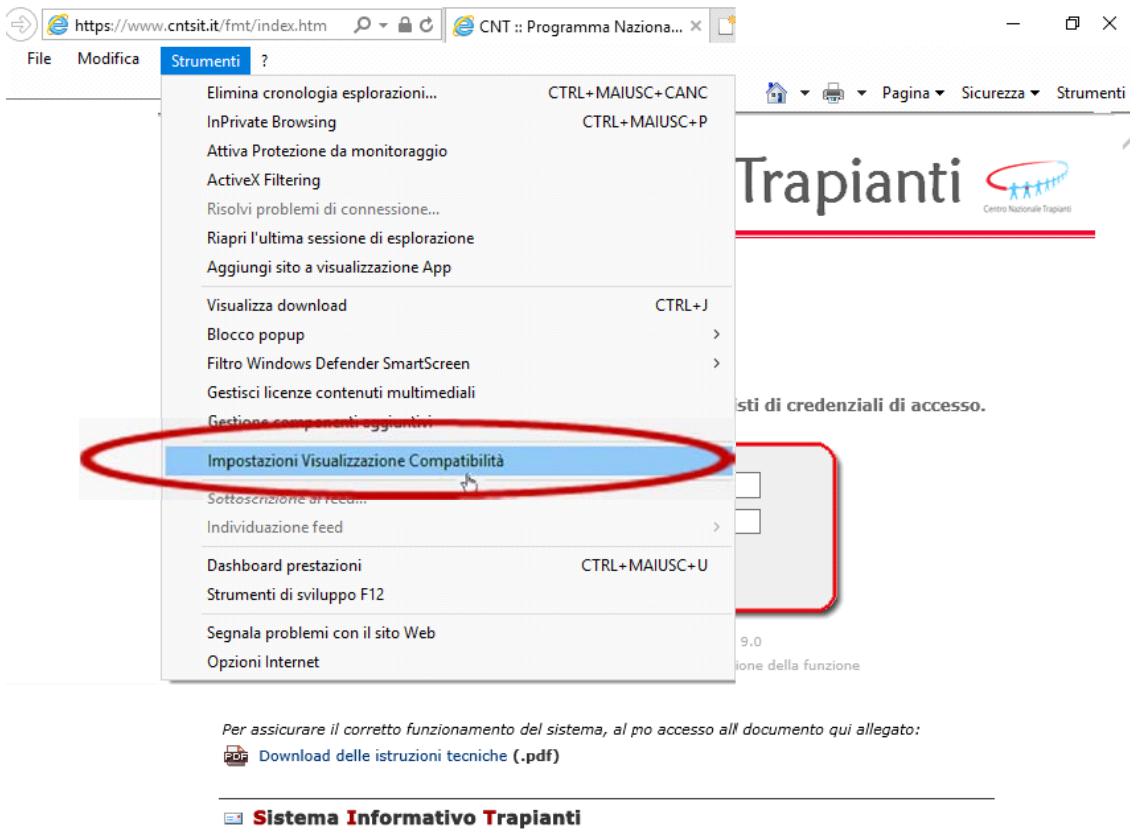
https://www.cntsit.it/fmt/index.htm
CNT :: Programma Naziona...

File Modifica Strumenti ?

Pagina ▾ Sicurezza ▾ Strumenti

Elimina cronologia esplorazioni... CTRL+MAIUSC+CANC
InPrivate Browsing CTRL+MAIUSC+P
Attiva Protezione da monitoraggio
ActiveX Filtering
Risolvi problemi di connessione...
Riapri l'ultima sessione di esplorazione
Aggiungi sito a visualizzazione App

Visualizza download CTRL+J
Blocco popup
Filtro Windows Defender SmartScreen
Gestisci licenze contenuti multimediali
Gestione componenti aggiuntivi

Impostazioni Visualizzazione Compatibilità

Sottoscrizione al feed...
Individuazione feed

Dashboard prestazioni CTRL+MAIUSC+U
Strumenti di sviluppo F12

Segnala problemi con il sito Web
Opzioni Internet

Trapianti
Centro Nazionale Trapianti

isti di credenziali di accesso.

9.0
ione della funzione

Per assicurare il corretto funzionamento del sistema, al mo accesso all' documento qui allegato:
Download delle istruzioni tecniche (.pdf)

Sistema Informativo Trapianti